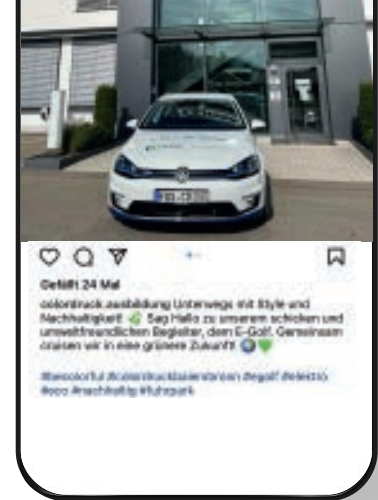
Gefällt 24 Mal

colordruck.ausbildung Unterwegs mit Style und Nachhaltigkeit! Sag Hallo zu unserem schicken und umweltfreundlichen Begleiter, dem E-Golf. Gemeinsam cruisen wir in eine grünere Zukunft!

#becolorful #colordruckbaiersbronn #egolf #elektro #eco #nachhaltig #fuhrpark